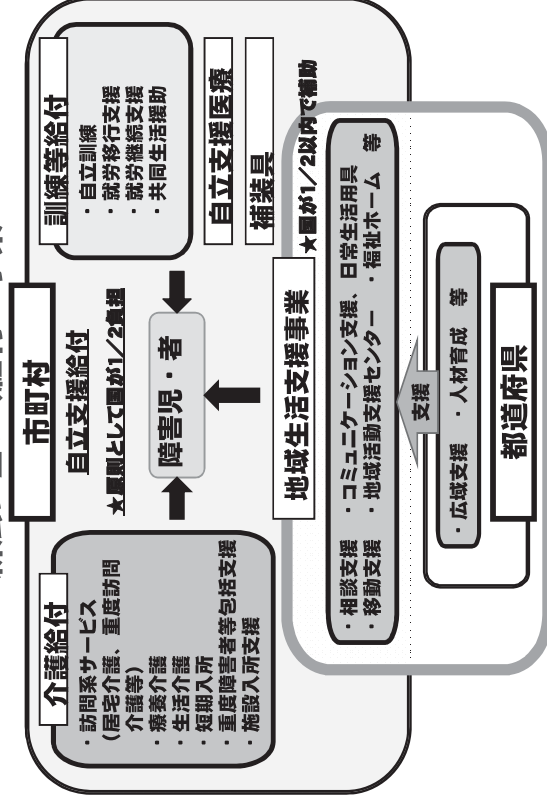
市町村

自立支援給付

★原則として国が1/2負担

介護給付

・訪問系サービス
（居宅介護、重度訪問介護等）
・療養介護
・生活介護
・短期入所
・重度障害者等包括支援
・施設入所支援

障害児・者

訓練等給付

・自立訓練
・就労移行支援
・就労継続支援
・共同生活援助

自立支援医療

補装具

地域生活支援事業

・相談支援
・移動支援
・コミュニケーション支援、日常生活用具
・地域活動支援センター
・福祉ホーム
等

★国が1/2以内で補助

支援

・広域支援
・人材育成
等

都道府県